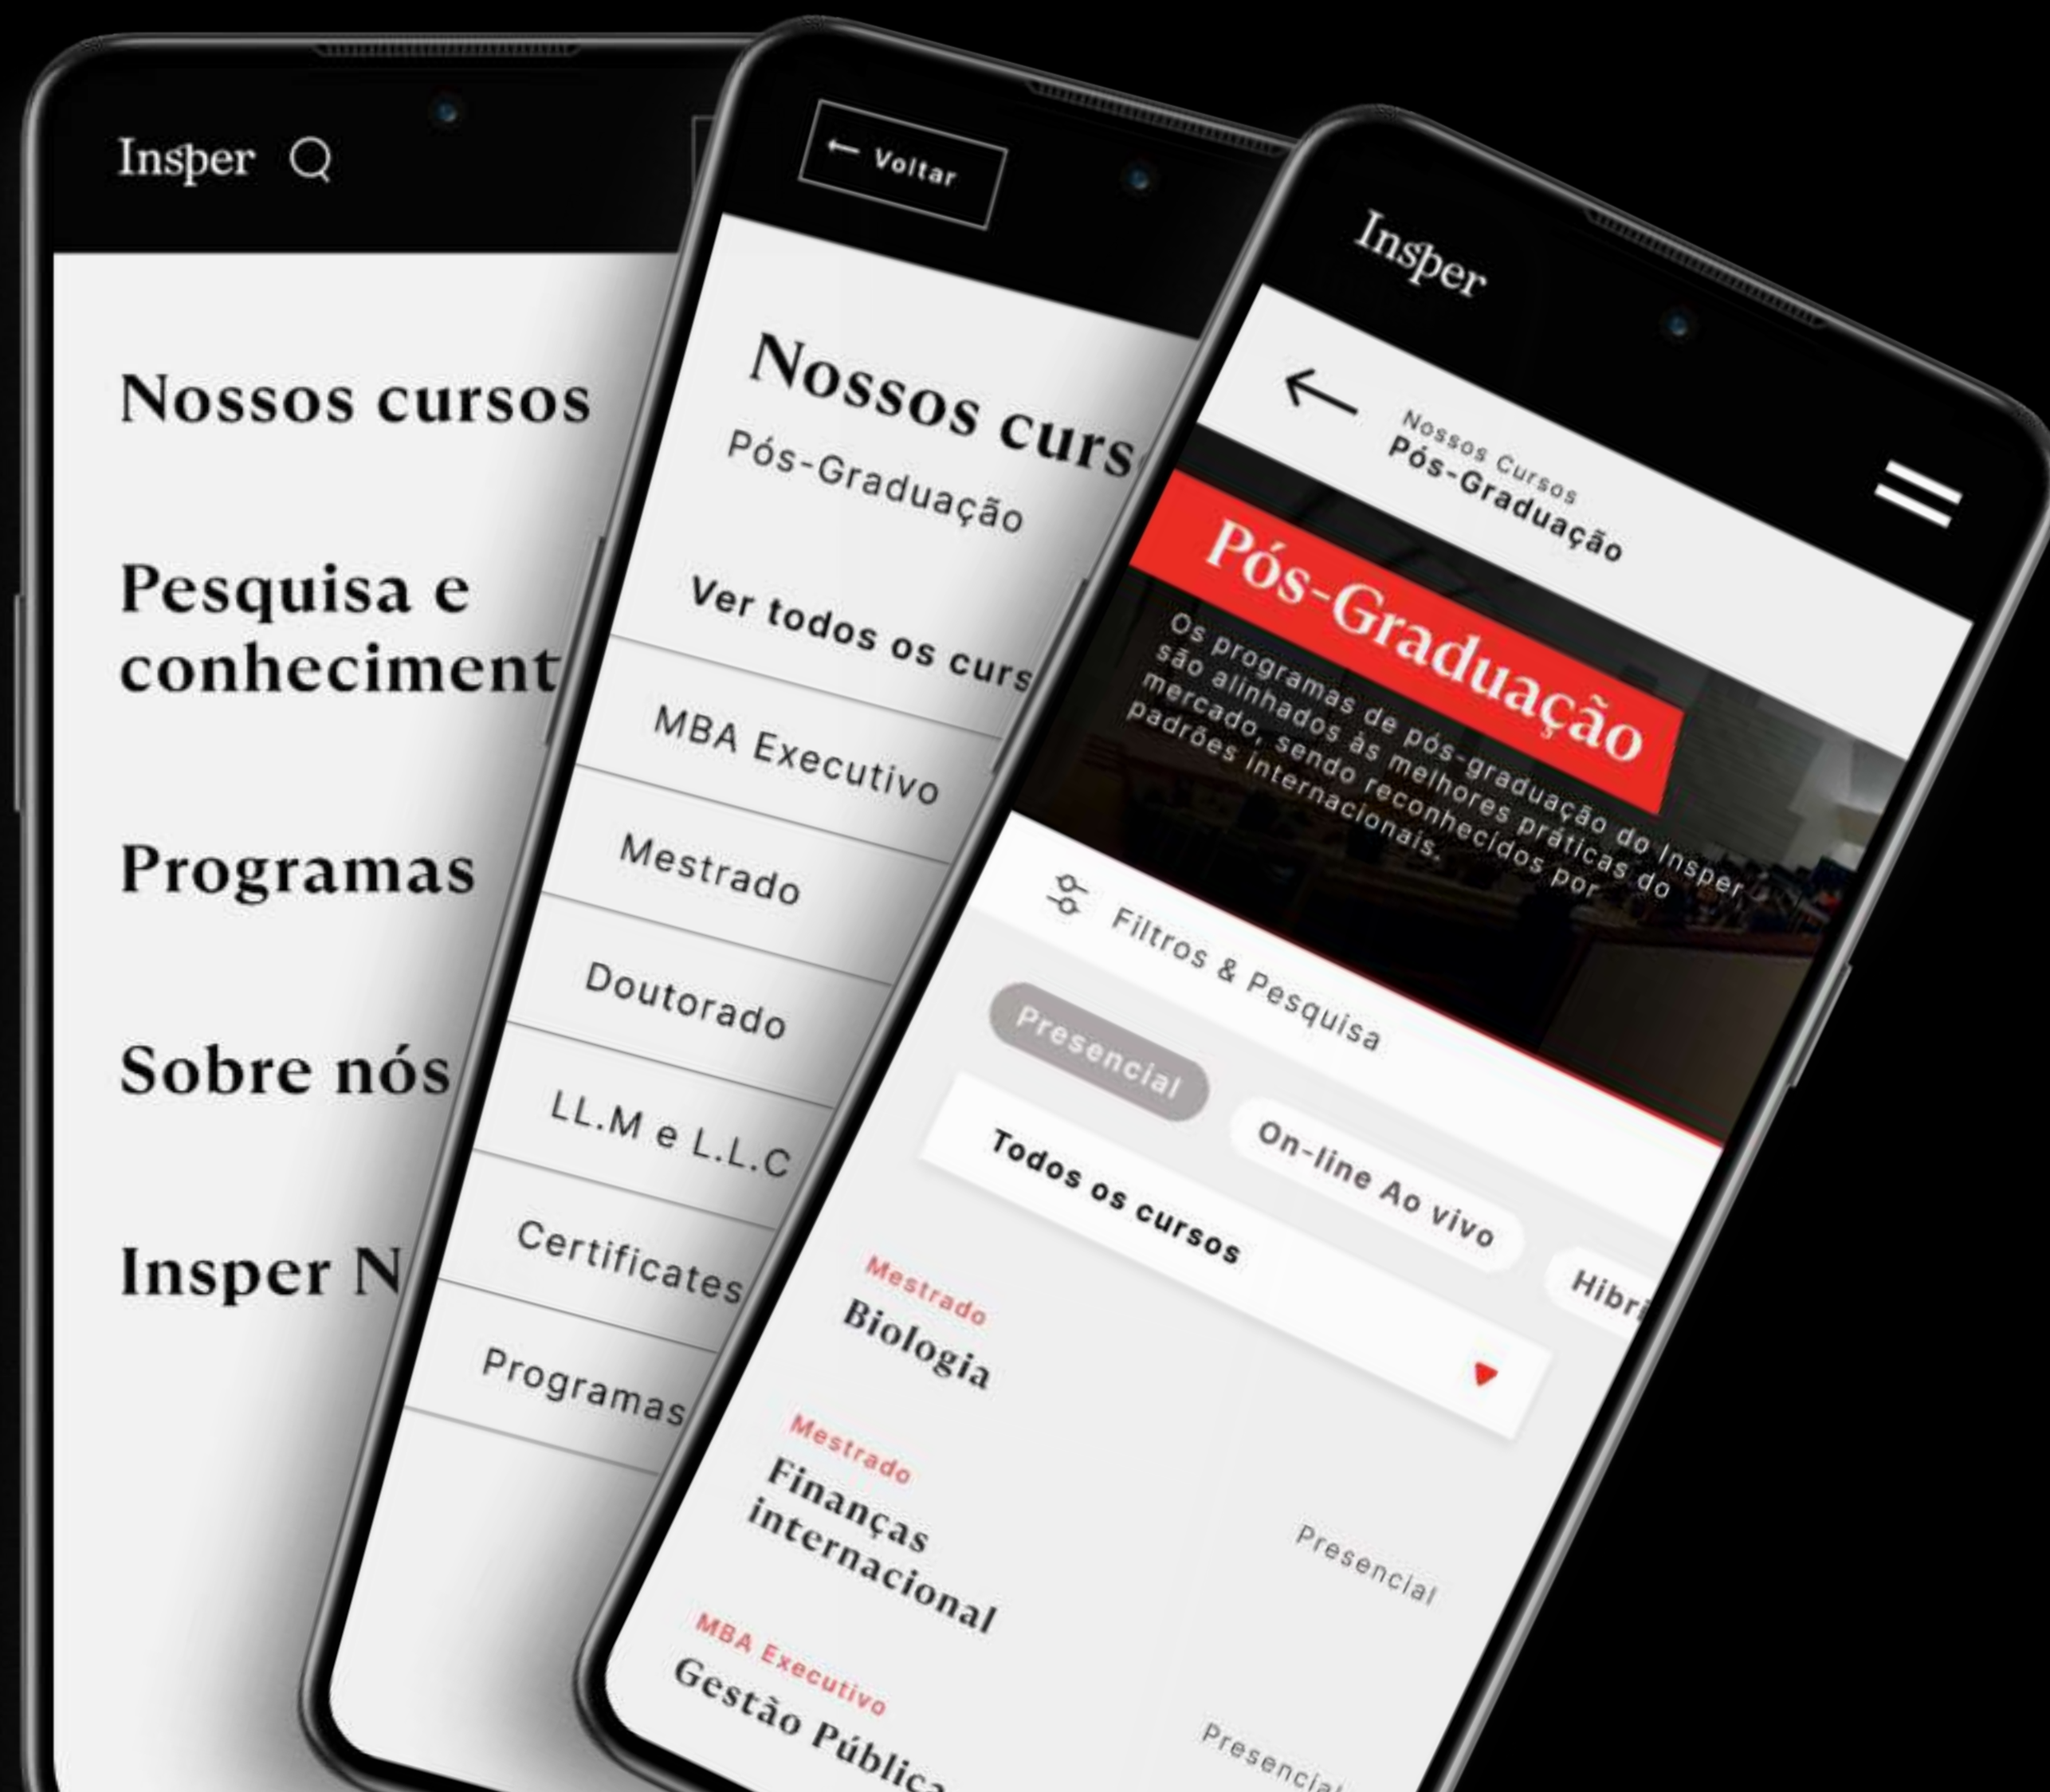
Insper

Nossos cursos

Pesquisa e conheciment

Programas

Sobre nós

Insper N

← Voltar

Nossos curs

Pós-Graduação

Ver todos os curs

MBA Executivo

Mestrado

Doutorado

LL.M e L.L.C

Certificates

Programas

Insper

←

Nossos Cursos
Pós-Graduação

Pós-Graduação

Os programas de pós-graduação do Insper são alinhados às melhores práticas do mercado, sendo reconhecidos por padrões internacionais.

Filtros & Pesquisa

Presencial

On-line Ao vivo

Hibri

Todos os cursos

Mestrado
Biologia

Mestrado
Finanças internacional

Presencial

MBA Executivo
Gestão Públic

Presencial